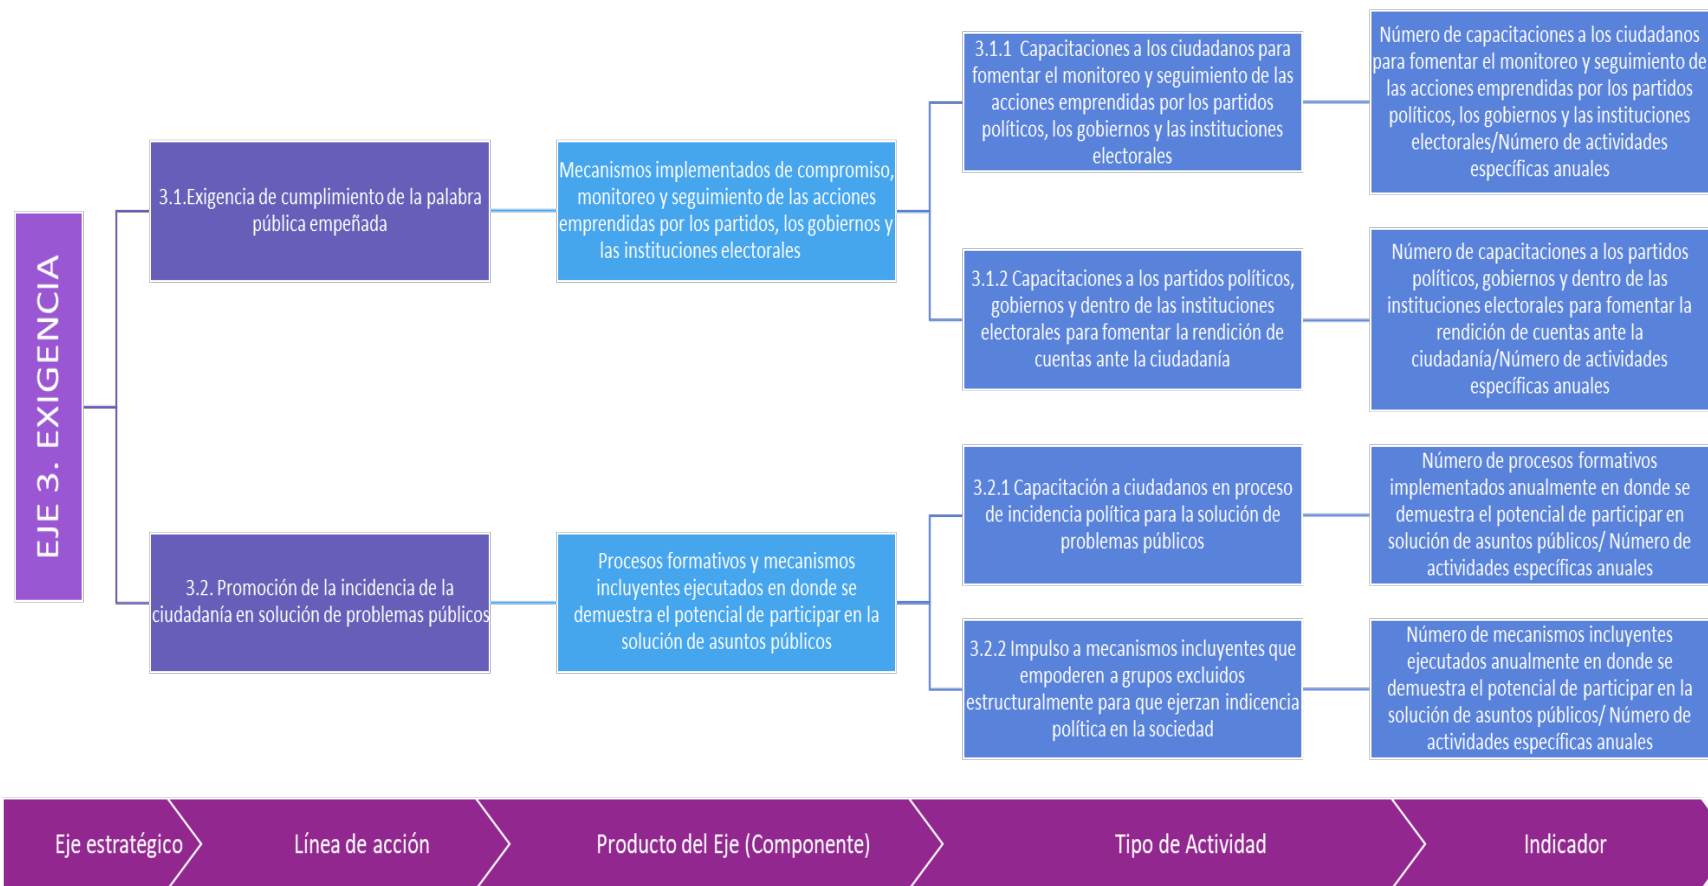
EJE 3. EXIGENCIA

3.1.Exigencia de cumplimiento de la palabra pública empeñada

Mecanismos implementados de compromiso, monitoreo y seguimiento de las acciones emprendidas por los partidos, los gobiernos y las instituciones electorales

3.1.1 Capacitaciones a los ciudadanos para fomentar el monitoreo y seguimiento de las acciones emprendidas por los partidos políticos, los gobiernos y las instituciones electorales

Número de capacitaciones a los ciudadanos para fomentar el monitoreo y seguimiento de las acciones emprendidas por los partidos políticos, los gobiernos y las instituciones electorales/Número de actividades específicas anuales

3.1.2 Capacitaciones a los partidos políticos, gobiernos y dentro de las instituciones electorales para fomentar la rendición de cuentas ante la ciudadanía

Número de capacitaciones a los partidos políticos, gobiernos y dentro de las instituciones electorales para fomentar la rendición de cuentas ante la ciudadanía/Número de actividades específicas anuales

3.2. Promoción de la incidencia de la ciudadanía en solución de problemas públicos

Procesos formativos y mecanismos incluyentes ejecutados en donde se demuestra el potencial de participar en la solución de asuntos públicos

3.2.1 Capacitación a ciudadanos en proceso de incidencia política para la solución de problemas públicos

Número de procesos formativos implementados anualmente en donde se demuestra el potencial de participar en solución de asuntos públicos/ Número de actividades específicas anuales

3.2.2 Impulso a mecanismos incluyentes que empoderen a grupos excluidos estructuralmente para que ejerzan indicencia política en la sociedad

Número de mecanismos incluyentes ejecutados anualmente en donde se demuestra el potencial de participar en la solución de asuntos públicos/ Número de actividades específicas anuales

Eje estratégico | Línea de acción | Producto del Eje (Componente) | Tipo de Actividad | Indicador